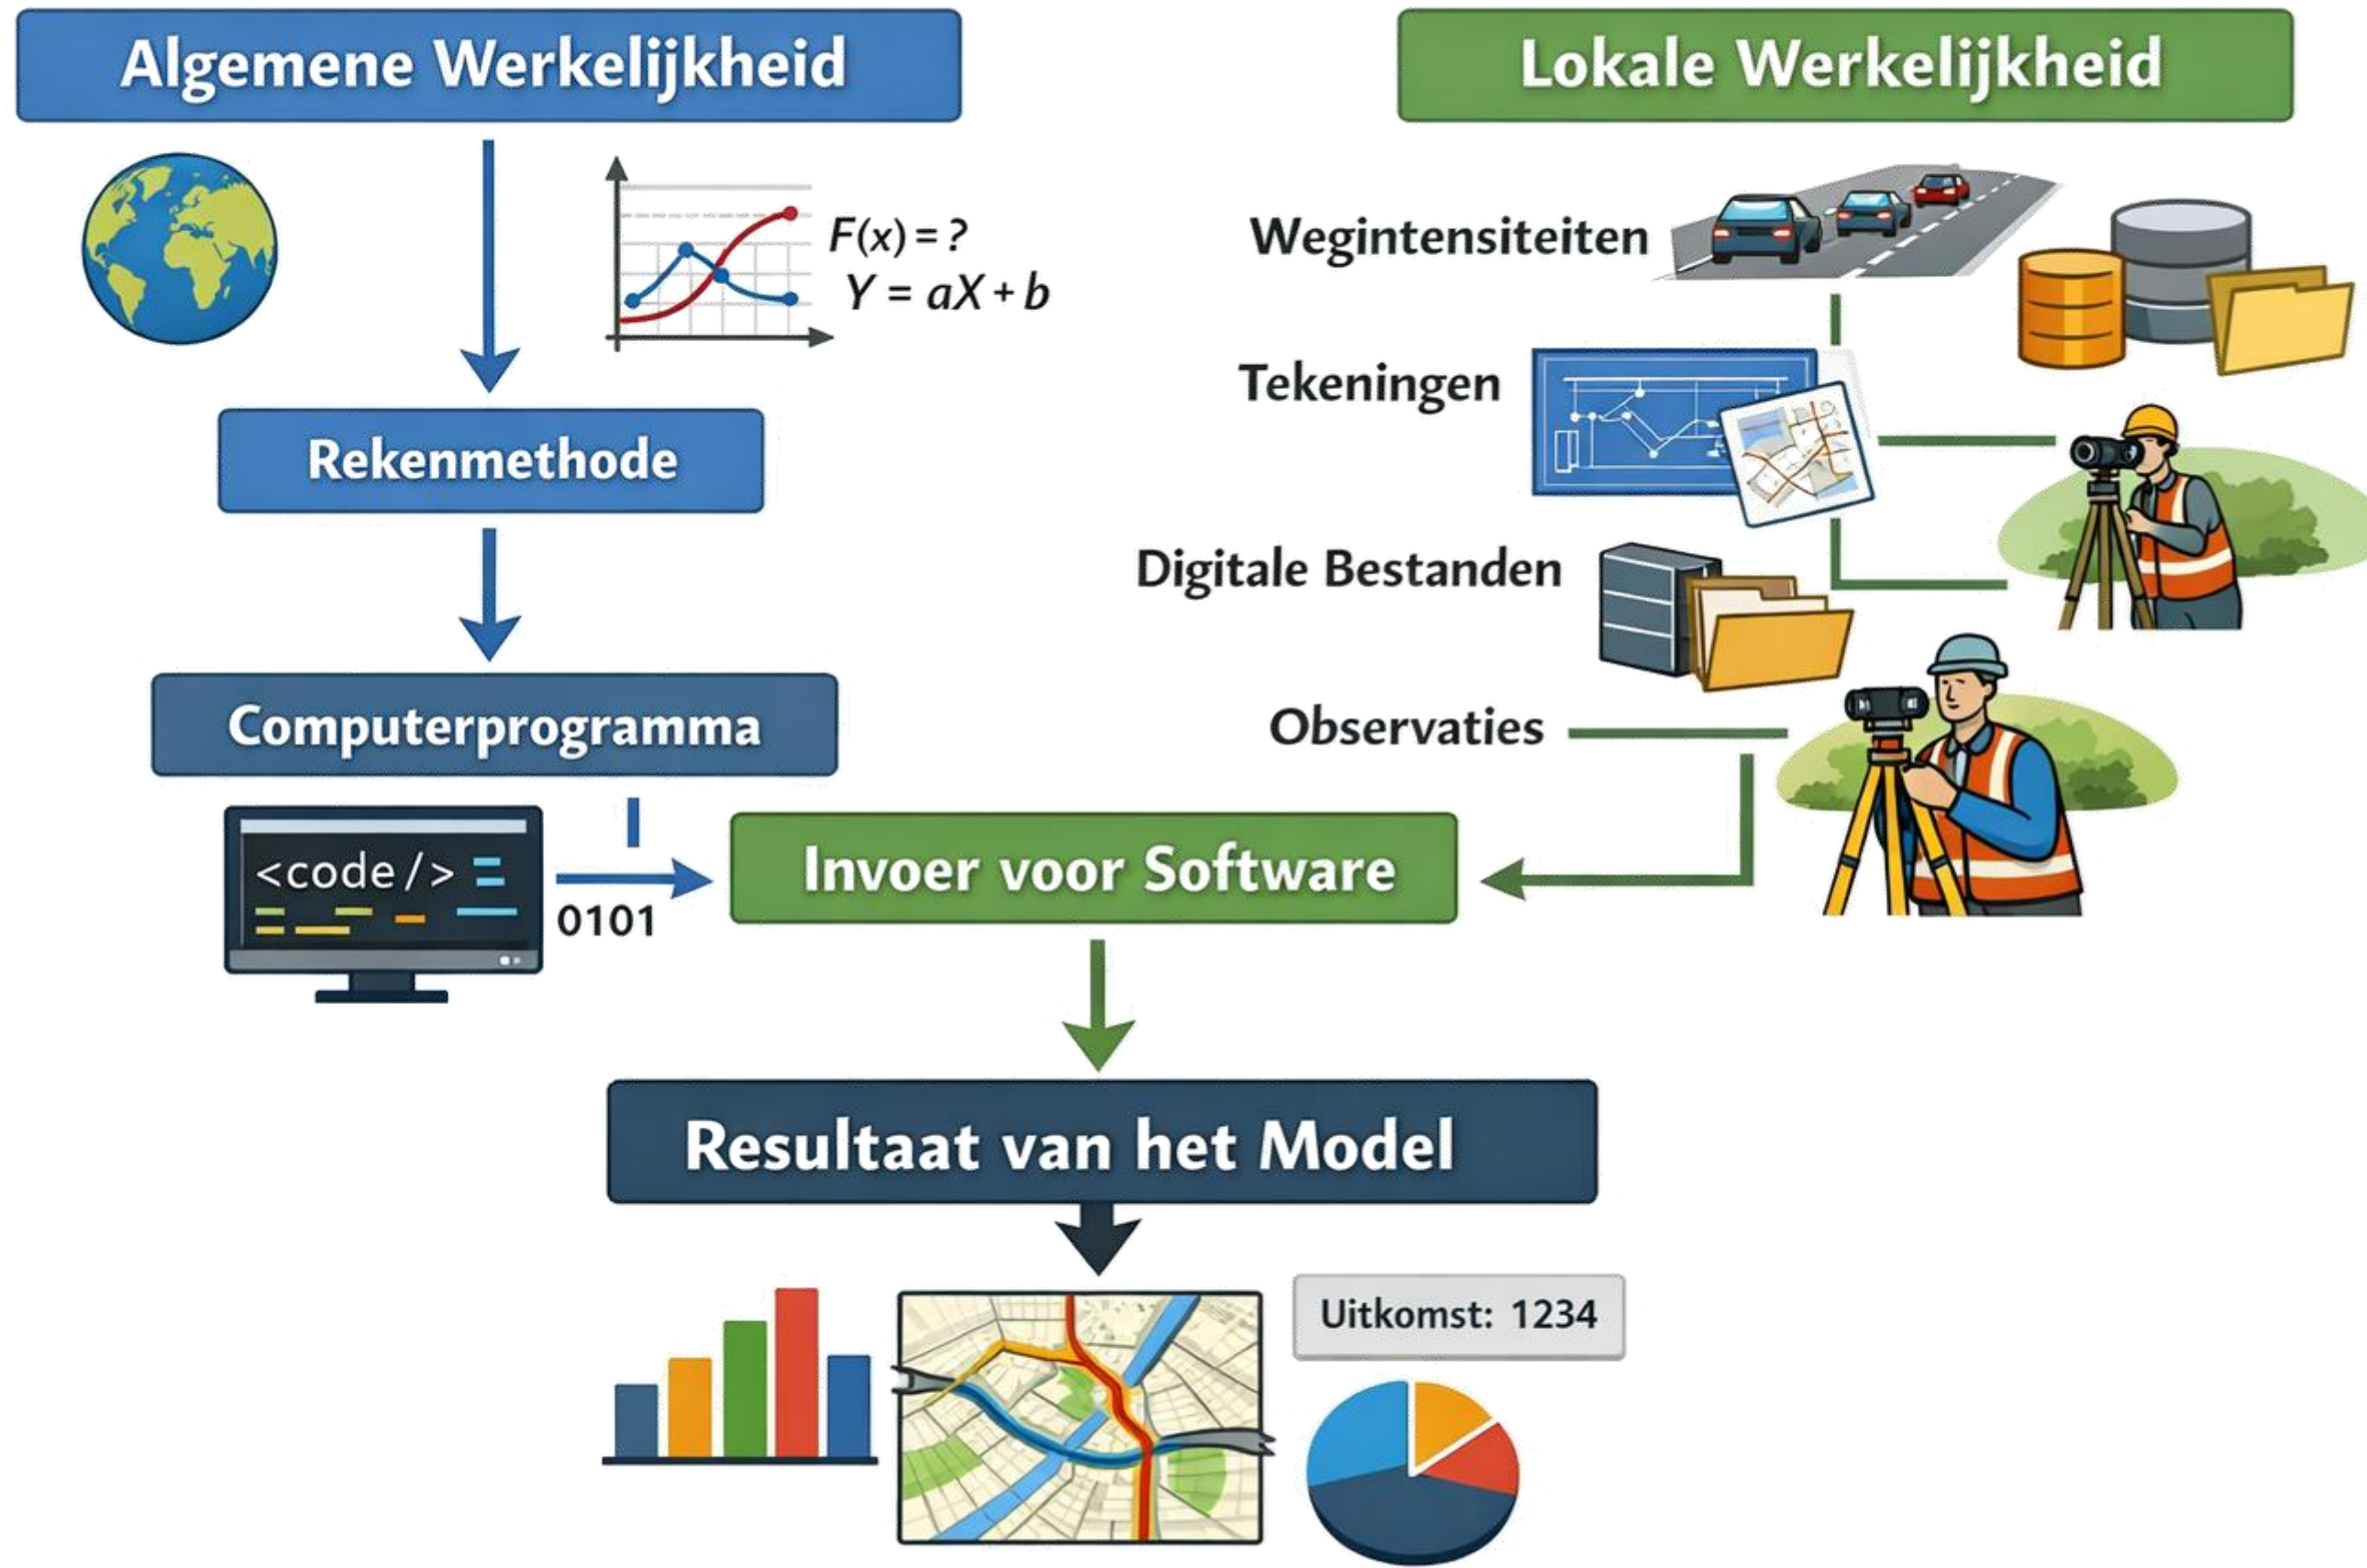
Algemene Werkelijkheid

Lokale Werkelijkheid

$F(x) = ?$
$Y = aX + b$

Wegintensiteiten

Tekeningen

Digitale Bestanden

Observaties

Rekenmethode

Computerprogramma

<code />

0101

Invoer voor Software

Resultaat van het Model

Uitkomst: 1234